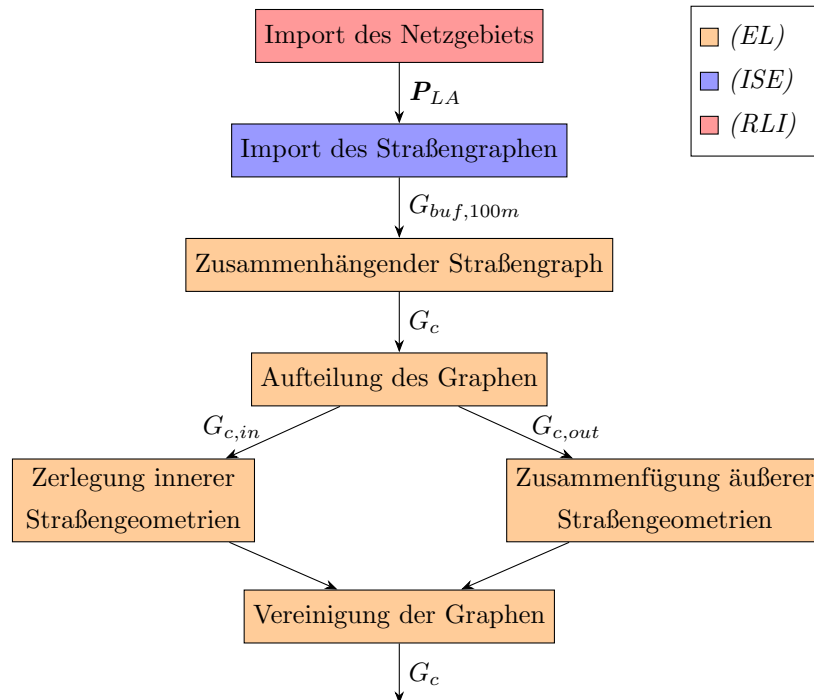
Import des Netzgebiets

$\boldsymbol{P}_{LA}$

Import des Straßengraphen

$G_{buf,100m}$

Zusammenhängender Straßengraph

$G_c$

Aufteilung des Graphen

$G_{c,in}$

$G_{c,out}$

Zerlegung innerer Straßengeometrien

Zusammenfügung äußerer Straßengeometrien

Vereinigung der Graphen

$G_c$

(EL)
(ISE)
(RLI)